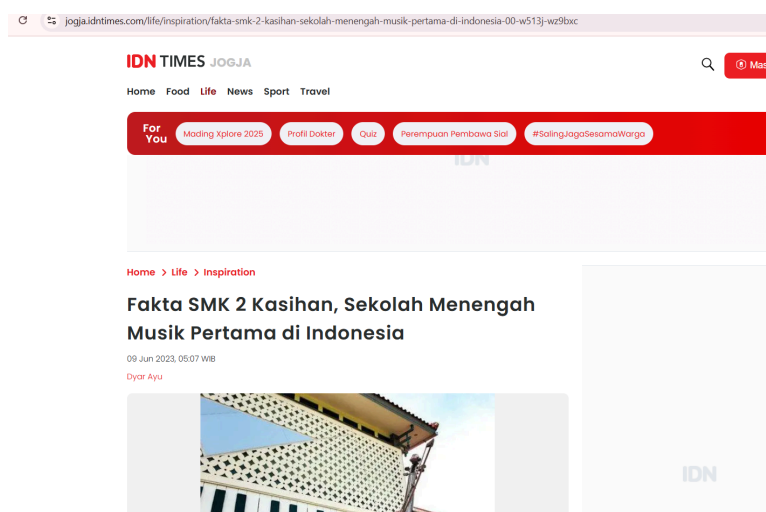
jogja.idntimes.com/life/inspiration/fakta-smk-2-kasihan-sekolah-menengah-musik-pertama-di-indonesia-00-w513j-wz9bxc

IDN TIMES JOGJA

Mas

Home Food Life News Sport Travel

For You Mading Xplore 2025 Profil Dokter Quiz Perempuan Pembawa Sial #SalingJagaSesamaWarga

IDN

Home > Life > Inspiration

Fakta SMK 2 Kasihan, Sekolah Menengah Musik Pertama di Indonesia

09 Jun 2023, 05:07 WIB

Dyar Ayu

IDN